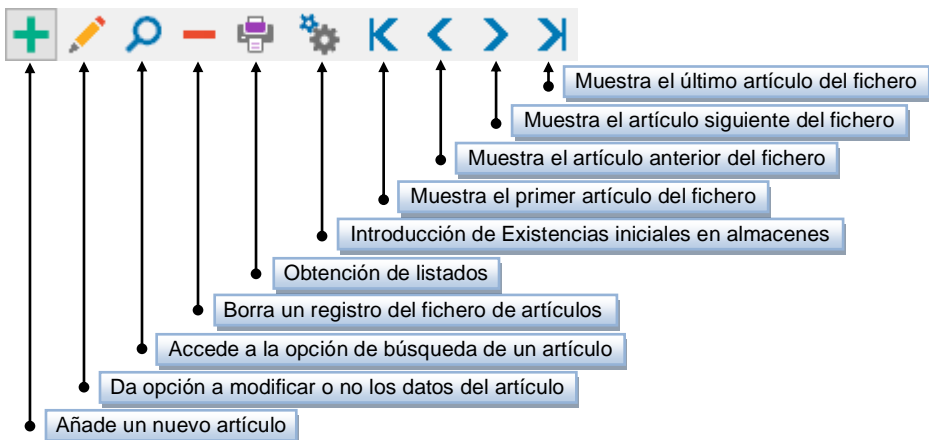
Muestra el último artículo del fichero

Muestra el artículo siguiente del fichero

Muestra el artículo anterior del fichero

Muestra el primer artículo del fichero

Introducción de Existencias iniciales en almacenes

Obtención de listados

Borra un registro del fichero de artículos

Accede a la opción de búsqueda de un artículo

Da opción a modificar o no los datos del artículo

Añade un nuevo artículo